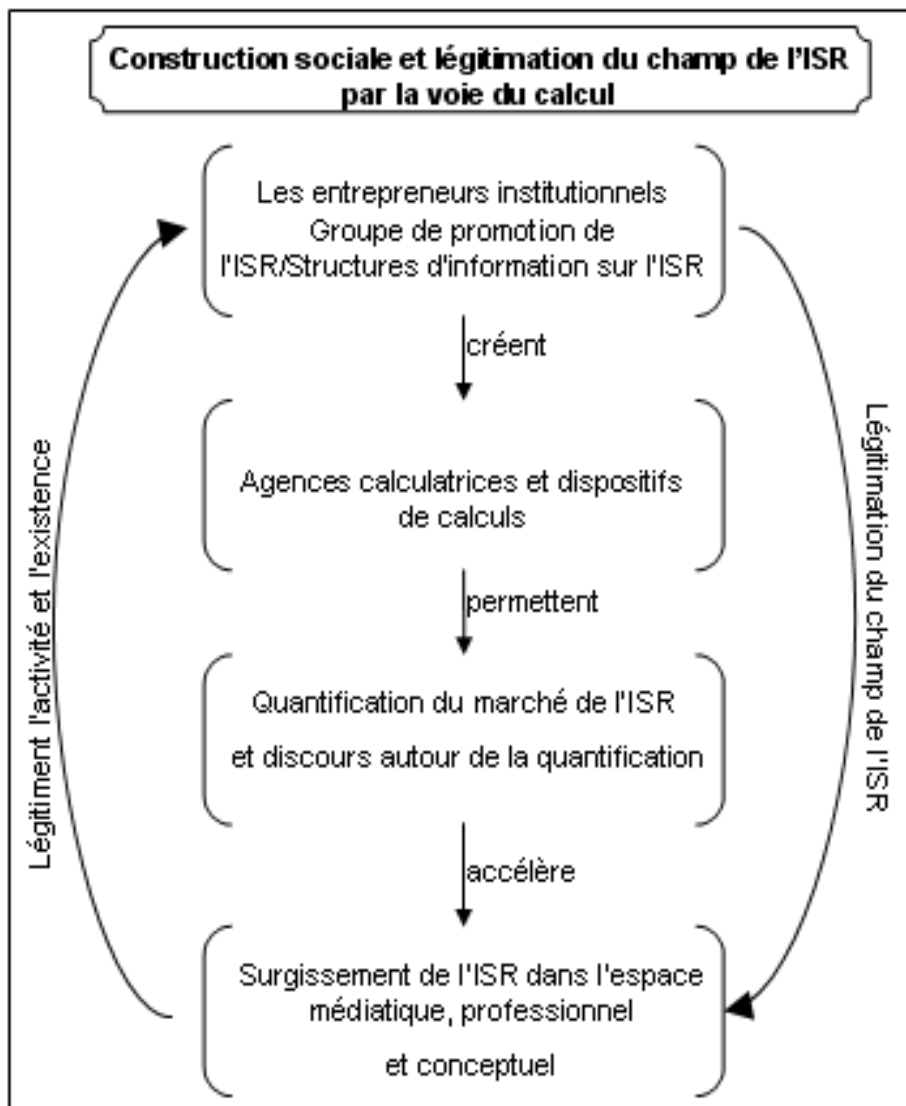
Construction sociale et légitimation du champ de l'ISR par la voie du calcul

Les entrepreneurs institutionnels Groupe de promotion de l'ISR/Structures d'information sur l'ISR

créent

Agences calculatrices et dispositifs de calculs

permettent

Quantification du marché de l'ISR

et discours autour de la quantification

accélère

Surgissement de l'ISR dans l'espace médiatique, professionnel

et conceptuel

Légitiment l'activité et l'existence

Légitimation du champ de l'ISR